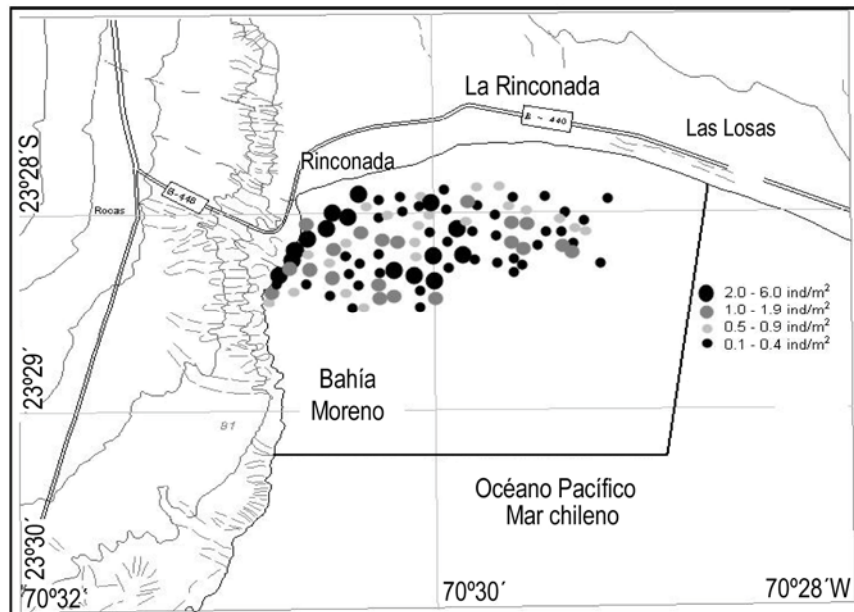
La Rinconada

Las Losas

B - 440

23º28´S

Rinconada

Rocas

B-446

2.0 - 6.0 ind/m$^2$
1.0 - 1.9 ind/m$^2$
0.5 - 0.9 ind/m$^2$
0.1 - 0.4 ind/m$^2$

23º29´

Bahía
Moreno

B1

Océano Pacífico
Mar chileno

23º30´

70º32´

70º30´

70º28´W